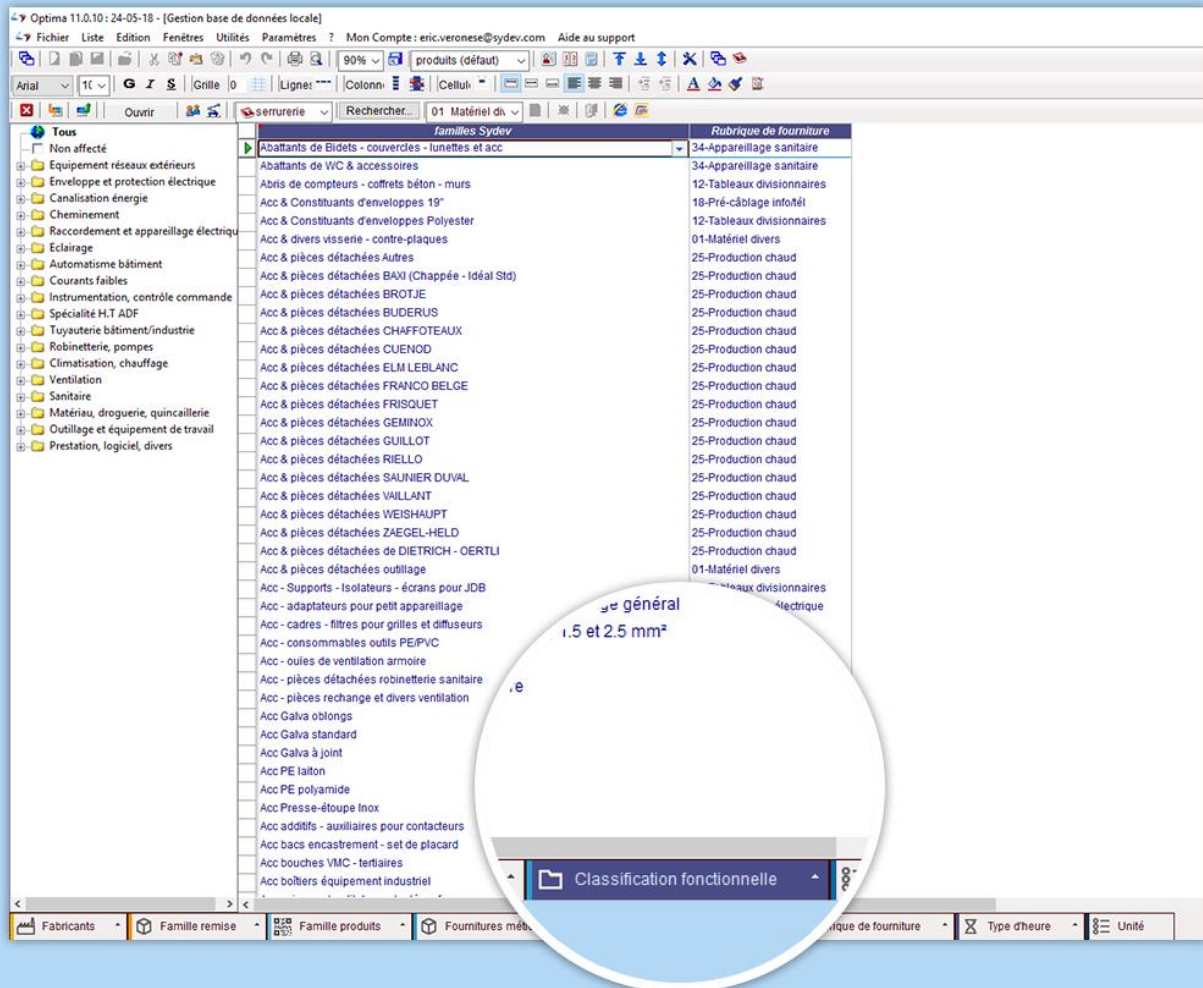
Optima 11.0.10 : 24-05-18 - [Gestion base de données locale]
Fichier Liste Edition Fenêtres Utilités Paramètres ? Mon Compte : eric.veronese@sydev.com Aide au support

90% produits (défaut)
Arial 10 G I S Grille 0 Lignes Colonnes Cellule
Ouvrir serrurerie Rechercher... 01 Matériel div

Tous
Non affecté
Equipement réseaux extérieurs
Enveloppe et protection électrique
Canalisation énergie
Cheminement
Raccordement et appareillage électrique
Eclairage
Automatisme bâtiment
Courants faibles
Instrumentation, contrôle commande
Spécialité H.T ADF
Tuyauterie bâtiment/industrie
Robinetterie, pompes
Climatisation, chauffage
Ventilation
Sanitaire
Matériau, droguerie, quincaillerie
Outillage et équipement de travail
Prestation, logiciel, divers

| familles Sydev | Rubrique de fourniture |
|---|---|
| Abattants de Bidets - couvercles - lunettes et acc | 34-Appareillage sanitaire |
| Abattants de WC & accessoires | 34-Appareillage sanitaire |
| Abris de compteurs - coffrets béton - murs | 12-Tableaux divisionnaires |
| Acc & Constituants d'enveloppes 19" | 18-Pré-câblage info/tél |
| Acc & Constituants d'enveloppes Polyester | 12-Tableaux divisionnaires |
| Acc & divers visserie - contre-plaques | 01-Matériel divers |
| Acc & pièces détachées Autres | 25-Production chaud |
| Acc & pièces détachées BAXI (Chappée - Idéal Std) | 25-Production chaud |
| Acc & pièces détachées BROTJE | 25-Production chaud |
| Acc & pièces détachées BUDERUS | 25-Production chaud |
| Acc & pièces détachées CHAFFOTEAUX | 25-Production chaud |
| Acc & pièces détachées CUENOD | 25-Production chaud |
| Acc & pièces détachées ELM LEBLANC | 25-Production chaud |
| Acc & pièces détachées FRANCO BELGE | 25-Production chaud |
| Acc & pièces détachées FRISQUET | 25-Production chaud |
| Acc & pièces détachées GEMINOX | 25-Production chaud |
| Acc & pièces détachées GUILLOT | 25-Production chaud |
| Acc & pièces détachées RIELLO | 25-Production chaud |
| Acc & pièces détachées SAUNIER DUVAL | 25-Production chaud |
| Acc & pièces détachées VAILLANT | 25-Production chaud |
| Acc & pièces détachées WEISHAUPT | 25-Production chaud |
| Acc & pièces détachées ZAEGEL-HELD | 25-Production chaud |
| Acc & pièces détachées de DIETRICH - OERTLI | 25-Production chaud |
| Acc & pièces détachées outillage | 01-Matériel divers |
| Acc - Supports - Isolateurs - écrans pour JDB | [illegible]ableaux divisionnaires |
| Acc - adaptateurs pour petit appareillage | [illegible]lectrique |
| Acc - cadres - filtres pour grilles et diffuseurs | |
| Acc - consommables outils PE/PVC | |
| Acc - ouïes de ventilation armoire | |
| Acc - pièces détachées robinetterie sanitaire | |
| Acc - pièces rechange et divers ventilation | |
| Acc Galva oblongs | |
| Acc Galva standard | |
| Acc Galva à joint | |
| Acc PE laiton | |
| Acc PE polyamide | |
| Acc Presse-étoupe Inox | |
| Acc additifs - auxiliaires pour contacteurs | |
| Acc bacs encastrement - set de placard | |
| Acc bouches VMC - tertiaires | |
| Acc boîtiers équipement industriel | |

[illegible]ge général
1.5 et 2.5 mm²
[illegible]e
Classification fonctionnelle

Fabricants Famille remise Famille produits Fournitures méti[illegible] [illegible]rique de fourniture Type d'heure Unité